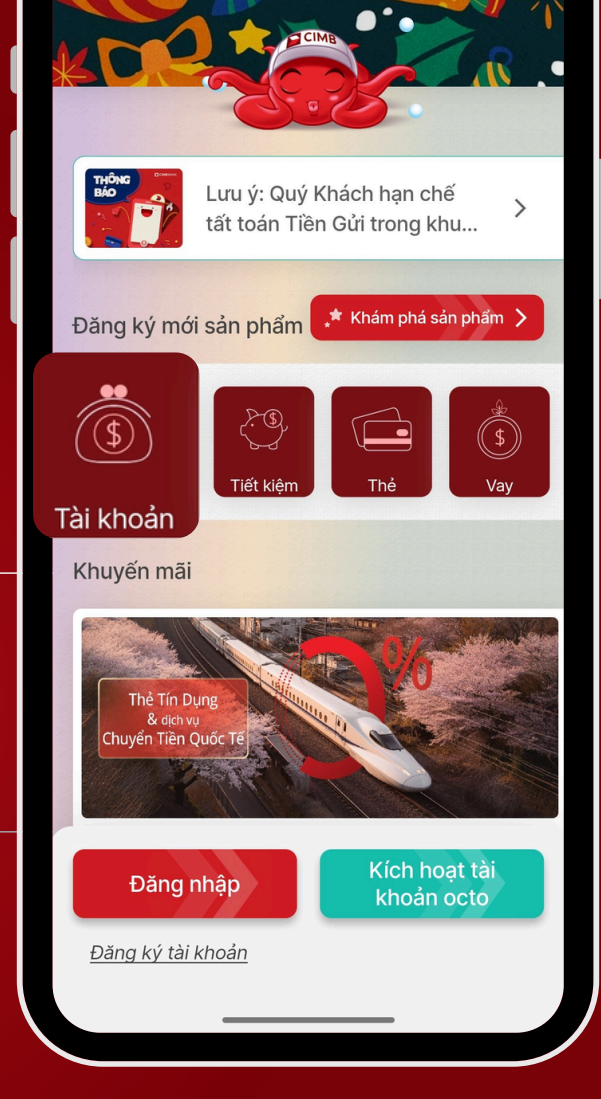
CIMB

THÔNG BÁO

Lưu ý: Quý Khách hạn chế tất toán Tiền Gửi trong khu...

Đăng ký mới sản phẩm

Khám phá sản phẩm

Tài khoản

Tiết kiệm

Thẻ

Vay

Khuyến mãi

Thẻ Tín Dụng & dịch vụ Chuyển Tiền Quốc Tế

%

Đăng nhập

Kích hoạt tài khoản octo

Đăng ký tài khoản